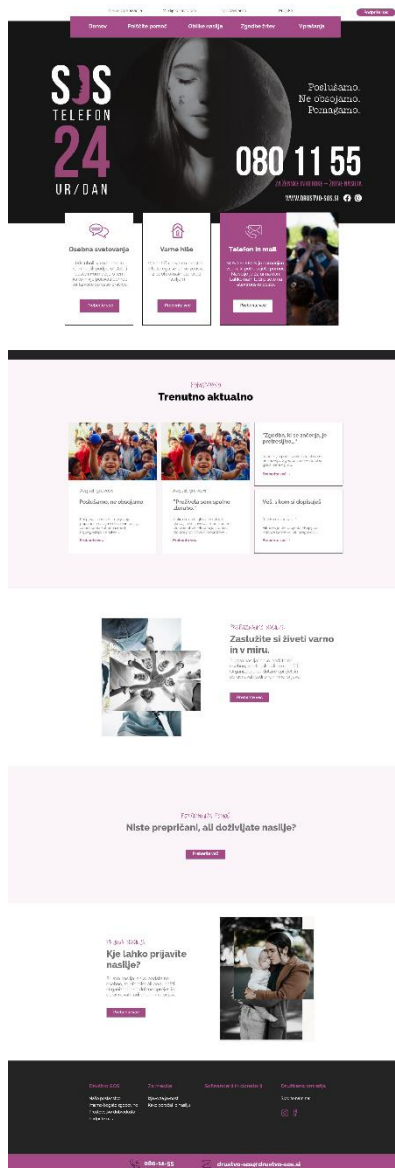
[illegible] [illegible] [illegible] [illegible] Podprite nas

Domov Poiščite pomoč Oblike nasilja Zgodbe žrtev Vprašanja

SOS TELEFON 24 UR/DAN

Poslušamo. Ne obsojamo. Pomagamo.

080 11 55

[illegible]

WWW.DRUSTVO-SOS.SI

Osebna svetovanja

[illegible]

Preberi več

Varne hiše

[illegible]

Preberi več

Telefon in mail

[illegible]

Preberi več

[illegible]

Trenutno aktualno

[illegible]

Poslušamo, ne obsojamo

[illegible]

Preberi več

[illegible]

"Podpora sem spoznala ... "

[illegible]

Preberi več

"Zgodilo, ko se zaščitijo, je preživetje..."

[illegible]

Preberi več

Več, a kom s doplačili

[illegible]

Preberi več

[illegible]

Zaslužite si živeti varno in v miru.

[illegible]

Preberi več

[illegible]

Niste prepričani, ali doživljate nasilje?

Preberi več

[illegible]

Kje lahko prijavite nasilje?

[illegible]

Preberi več

Društvo SOS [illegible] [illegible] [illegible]

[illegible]

080-11-55 drustvo-sos@drustvo-sos.si